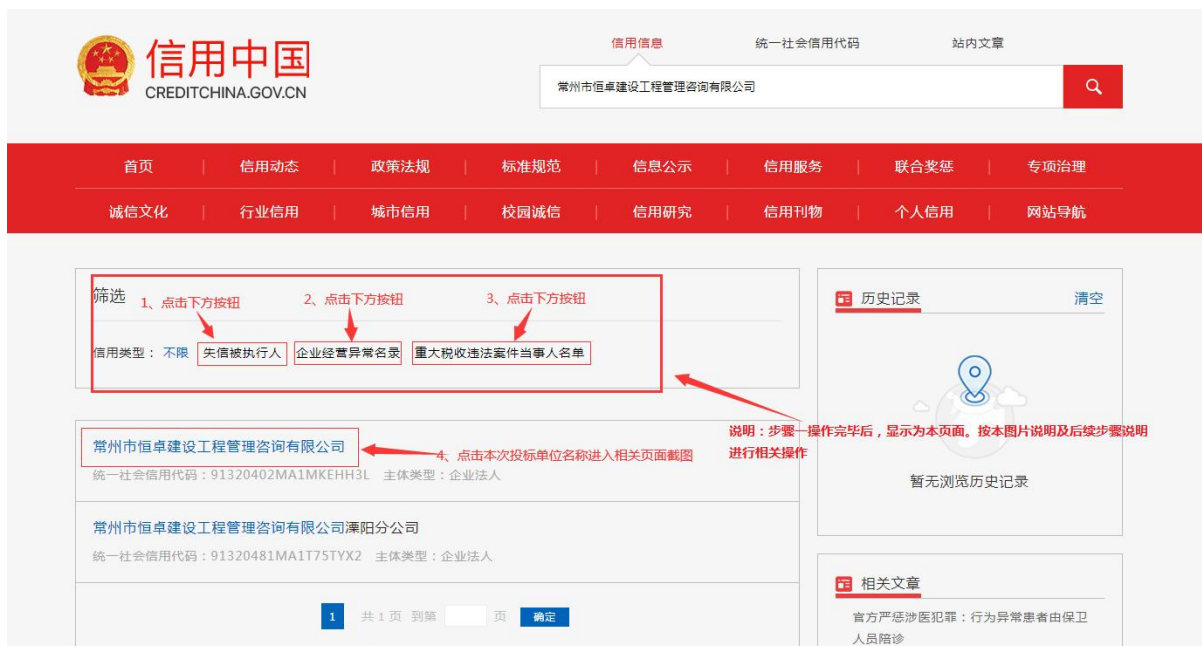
信用中国
CREDITCHINA.GOV.CN

信用信息　统一社会信用代码　站内文章

常州市恒卓建设工程管理咨询有限公司

首页 | 信用动态 | 政策法规 | 标准规范 | 信息公示 | 信用服务 | 联合奖惩 | 专项治理
诚信文化 | 行业信用 | 城市信用 | 校园诚信 | 信用研究 | 信用刊物 | 个人信用 | 网站导航

筛选　1、点击下方按钮　2、点击下方按钮　3、点击下方按钮

信用类型：不限　失信被执行人　企业经营异常名录　重大税收违法案件当事人名单

说明：步骤一操作完毕后，显示为本页面。按本图片说明及后续步骤说明进行相关操作

常州市恒卓建设工程管理咨询有限公司　4、点击本次投标单位名称进入相关页面截图
统一社会信用代码：91320402MA1MKEHH3L　主体类型：企业法人

常州市恒卓建设工程管理咨询有限公司溧阳分公司
统一社会信用代码：91320481MA1T75TYX2　主体类型：企业法人

1　共 1 页　到第　页　确定

历史记录　清空

暂无浏览历史记录

相关文章

官方严惩涉医犯罪：行为异常患者由保卫人员陪诊